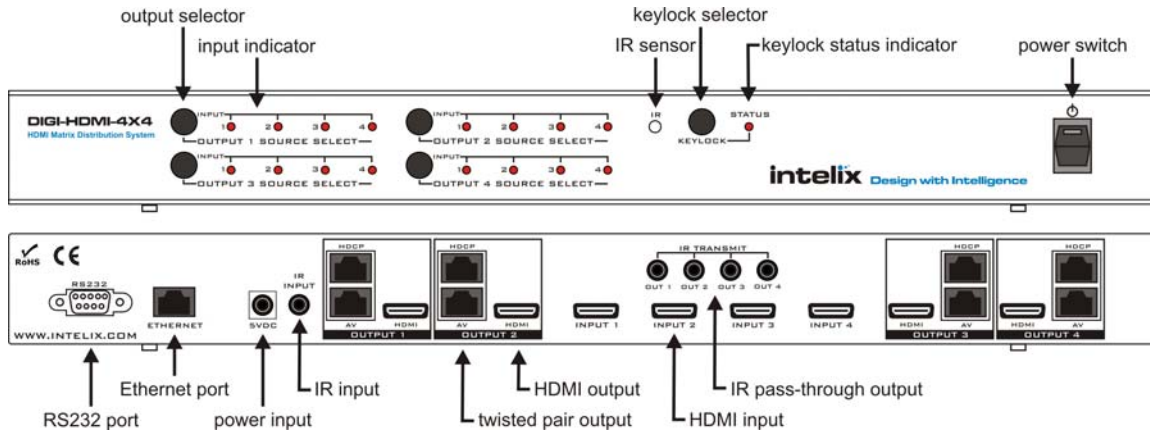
output selector
input indicator
IR sensor
keylock selector
keylock status indicator
power switch

DIGI-HDMI-4X4
HDMI Matrix Distribution System

INPUT 1 2 3 4
OUTPUT 1 SOURCE SELECT
INPUT 1 2 3 4
OUTPUT 2 SOURCE SELECT
INPUT 1 2 3 4
OUTPUT 3 SOURCE SELECT
INPUT 1 2 3 4
OUTPUT 4 SOURCE SELECT

IR
KEYLOCK
STATUS

intelix Design with Intelligence

RoHS CE
RS232
WWW.INTELIX.COM
ETHERNET
5VDC
IR INPUT
HDCP
AV
HDMI
OUTPUT 1
HDCP
AV
HDMI
OUTPUT 2
IR TRANSMIT
OUT 1 OUT 2 OUT 3 OUT 4
INPUT 1
INPUT 2
INPUT 3
INPUT 4
HDCP
HDMI
AV
OUTPUT 3
HDCP
HDMI
AV
OUTPUT 4

Ethernet port
IR input
HDMI output
IR pass-through output
RS232 port
power input
twisted pair output
HDMI input